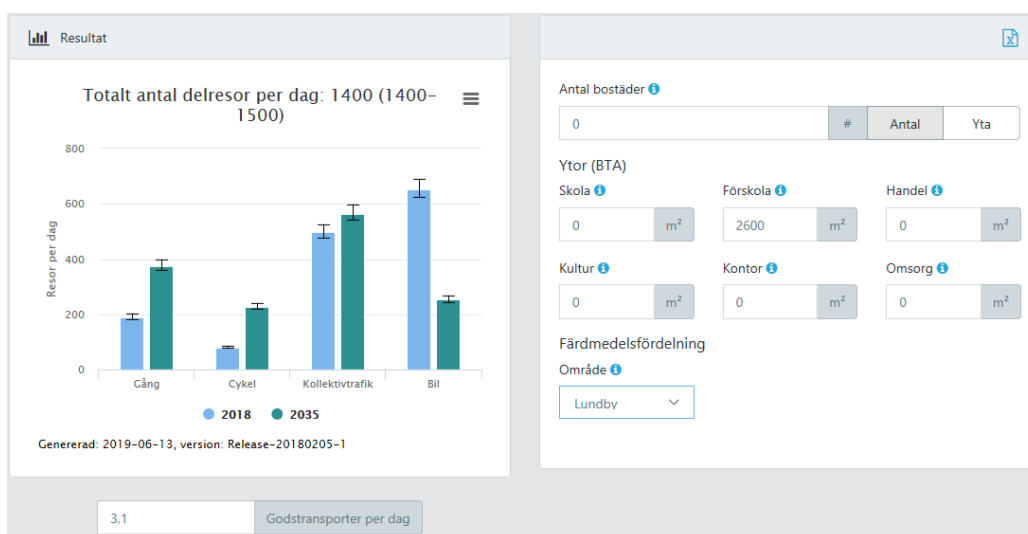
Resultat

Totalt antal delresor per dag: 1400 (1400-1500)

Resor per dag

800
600
400
200
0

Gång
Cykel
Kollektivtrafik
Bil

2018
2035

Genererad: 2019-06-13, version: Release-20180205-1

Antal bostäder

0

#
Antal
Yta

Ytor (BTA)

Skola
0
m²

Förskola
2600
m²

Handel
0
m²

Kultur
0
m²

Kontor
0
m²

Omsorg
0
m²

Färdmedelsfördelning

Område

Lundby

3,1
Godstransporter per dag